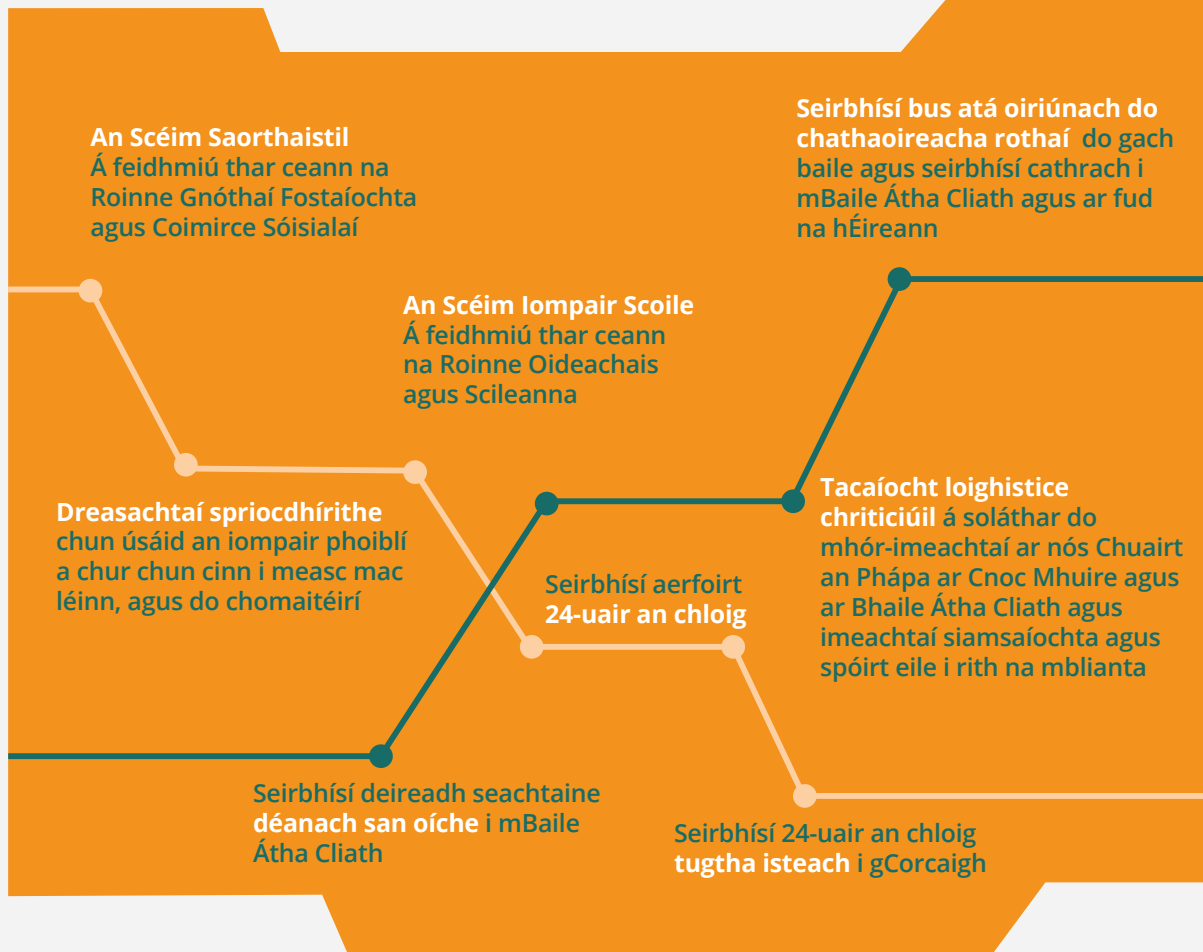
An Scéim Saorthaistil
Á feidhmiú thar ceann na Roinne Gnóthaí Fostaíochta agus Coimirce Sóisialaí

Seirbhísí bus atá oiriúnach do chathaoireacha rothaí do gach baile agus seirbhísí cathrach i mBaile Átha Cliath agus ar fud na hÉireann

An Scéim Iompair Scoile
Á feidhmiú thar ceann na Roinne Oideachais agus Scileanna

Dreasachtaí spriocdhírithe chun úsáid an iompair phoiblí a chur chun cinn i measc mac léinn, agus do chomaitéirí

Tacaíocht loighistice chriticiúil á soláthar do mhór-imeachtaí ar nós Chuairt an Phápa ar Cnoc Mhuire agus ar Bhaile Átha Cliath agus imeachtaí siamsaíochta agus spóirt eile i rith na mblianta

Seirbhísí aerfoirt 24-uair an chloig

Seirbhísí deireadh seachtaine déanach san oíche i mBaile Átha Cliath

Seirbhísí 24-uair an chloig tugtha isteach i gCorcaigh